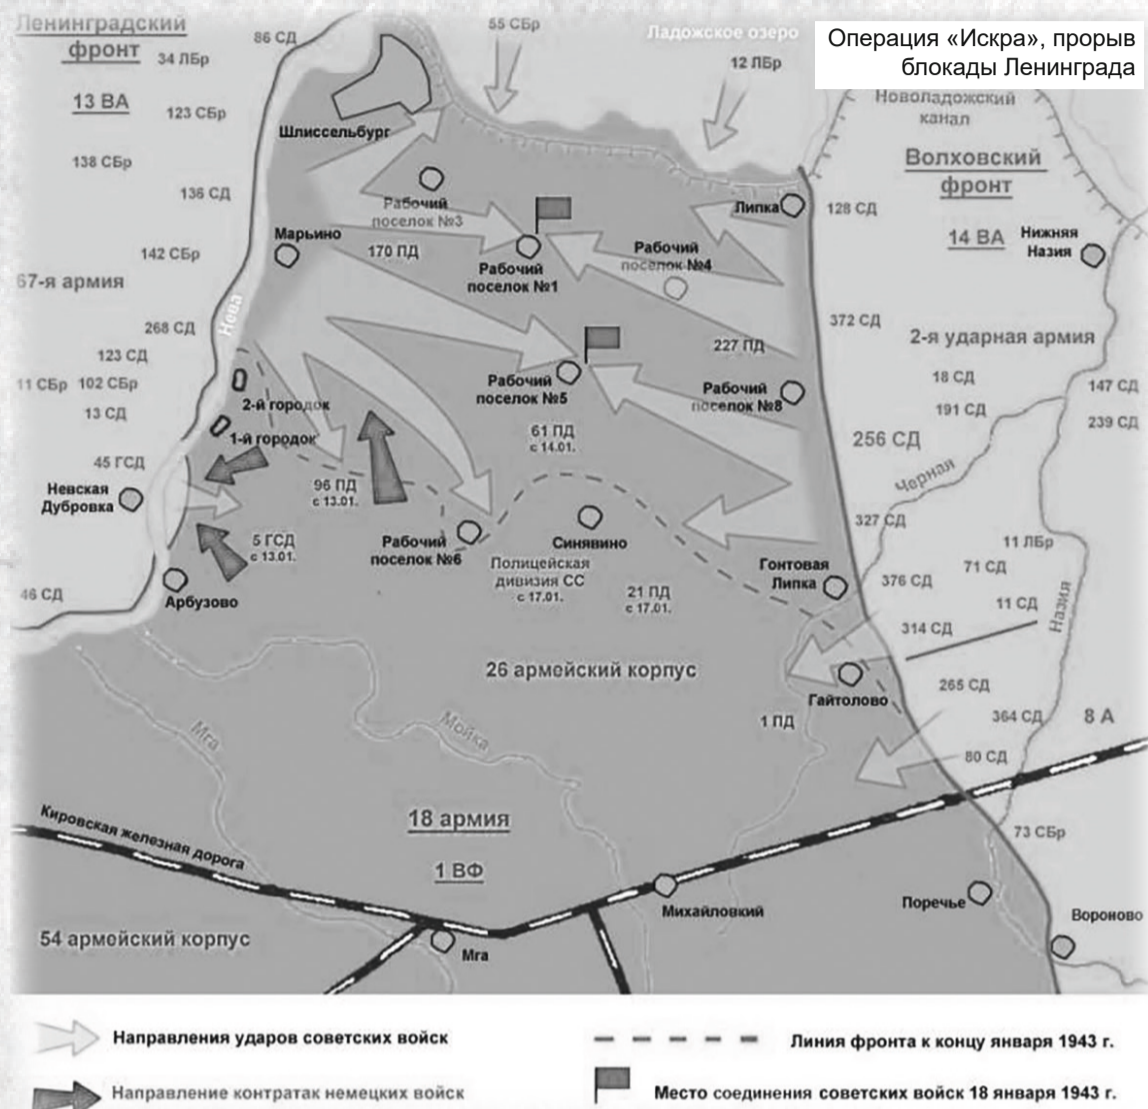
Операция «Искра», прорыв блокады Ленинграда

Ленинградский фронт
34 ЛБр
86 СД
55 СБр
Ладожское озеро
12 ЛБр
13 ВА
123 СБр
Шлиссельбург
Новоладожский канал
138 СБр
136 СД
Волховский фронт
Рабочий поселок №3
Липка
128 СД
Марьино
170 ПД
Рабочий поселок №4
14 ВА
Нижняя Назия
142 СБр
Рабочий поселок №1
67-я армия
268 СД
372 СД
Нева
227 ПД
2-я ударная армия
123 СД
11 СБр
102 СБр
Рабочий поселок №5
Рабочий поселок №8
18 СД
147 СД
13 СД
2-й городок
191 СД
239 СД
1-й городок
61 ПД с 14.01.
256 СД
45 ГСД
Черная
96 ПД с 13.01.
Невская Дубровка
327 СД
5 ГСД с 13.01.
Рабочий поселок №6
Синявино
11 ЛБр
Гонтовая Липка
71 СД
Полицейская дивизия СС с 17.01.
21 ПД с 17.01.
376 СД
46 СД
Арбузово
11 СД
Назия
314 СД
26 армейский корпус
Гайтолово
265 СД
1 ПД
364 СД
8 А
Мга
Мойка
80 СД
Кировская железная дорога
18 армия
73 СБр
1 ВФ
Михайловский
Поречье
Вороново
54 армейский корпус
Мга

Направления ударов советских войск
Линия фронта к концу января 1943 г.
Направление контратак немецких войск
Место соединения советских войск 18 января 1943 г.